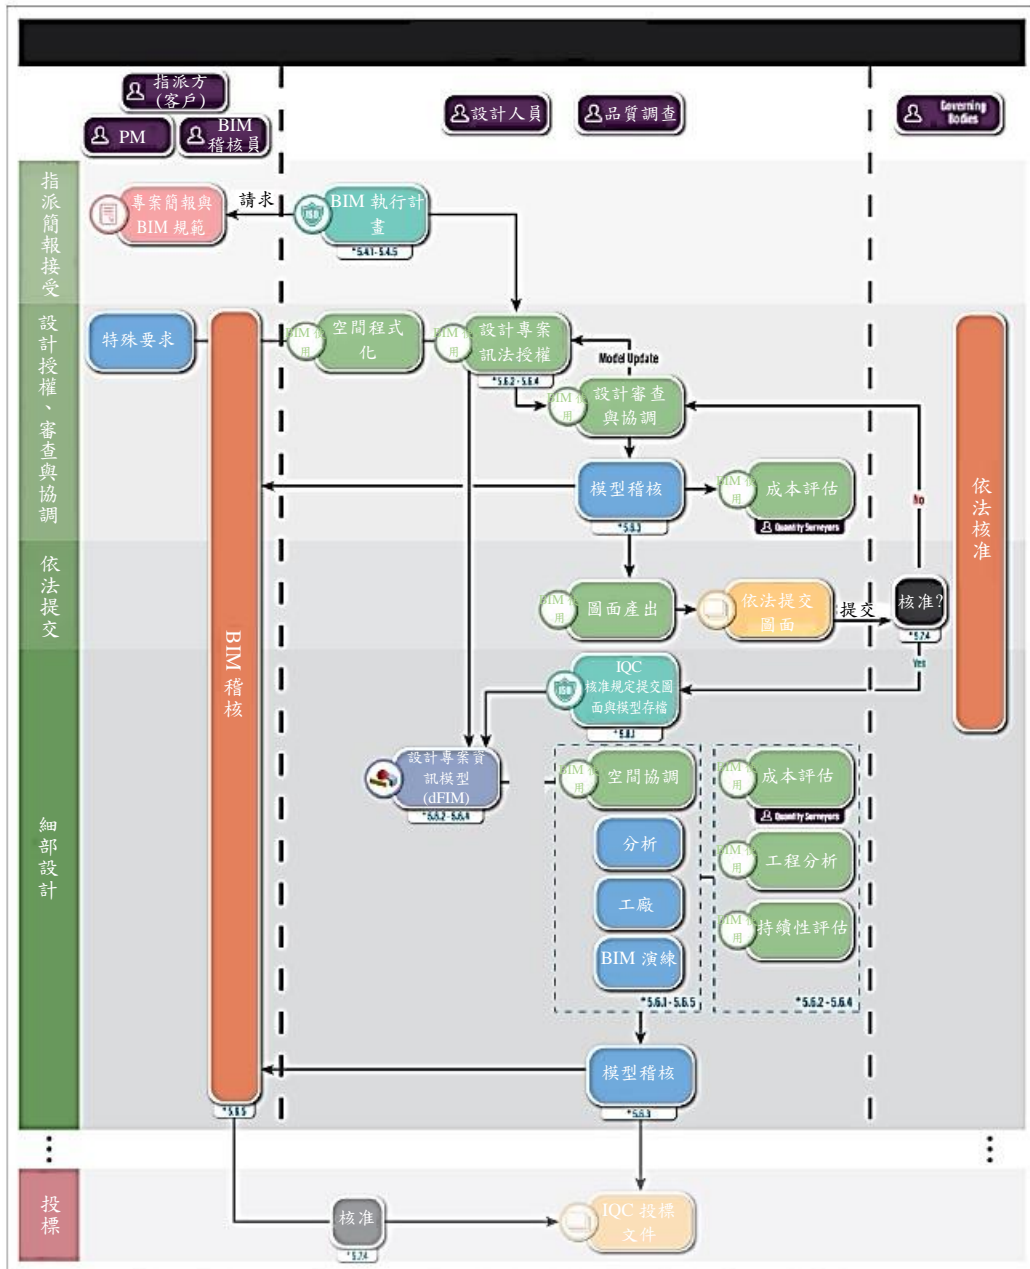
指派方（客戶）

PM

BIM稽核員

設計人員

品質調查

Governing Bodies

指派簡報接受

專案簡報與BIM規範

請求

BIM執行計畫

*5.4.1-5.4.5

設計授權、審查與協調

特殊要求

BIM使用 空間程式化

BIM使用 設計專案訊法授權

*5.6.2-5.6.4

Model Update

BIM使用 設計審查與協調

模型稽核

*5.6.3

BIM使用 成本評估

Quantity Surveyors

No

依法核准

依法提交

BIM使用 圖面產出

依法提交圖面

提交

核准?

*5.7.4

Yes

IQC 核准規定提交圖面與模型存檔

*5.8.3

細部設計

BIM稽核

設計專案資訊模型 (dFIM)

*5.6.2-5.6.4

BIM使用 空間協調

分析

工廠

BIM演練

*5.6.1-5.6.5

BIM使用 成本評估

Quantity Surveyors

BIM使用 工程分析

BIM使用 持續性評估

*5.6.2-5.6.4

模型稽核

*5.6.3

*5.6.5

投標

核准

*5.7.4

IQC投標文件